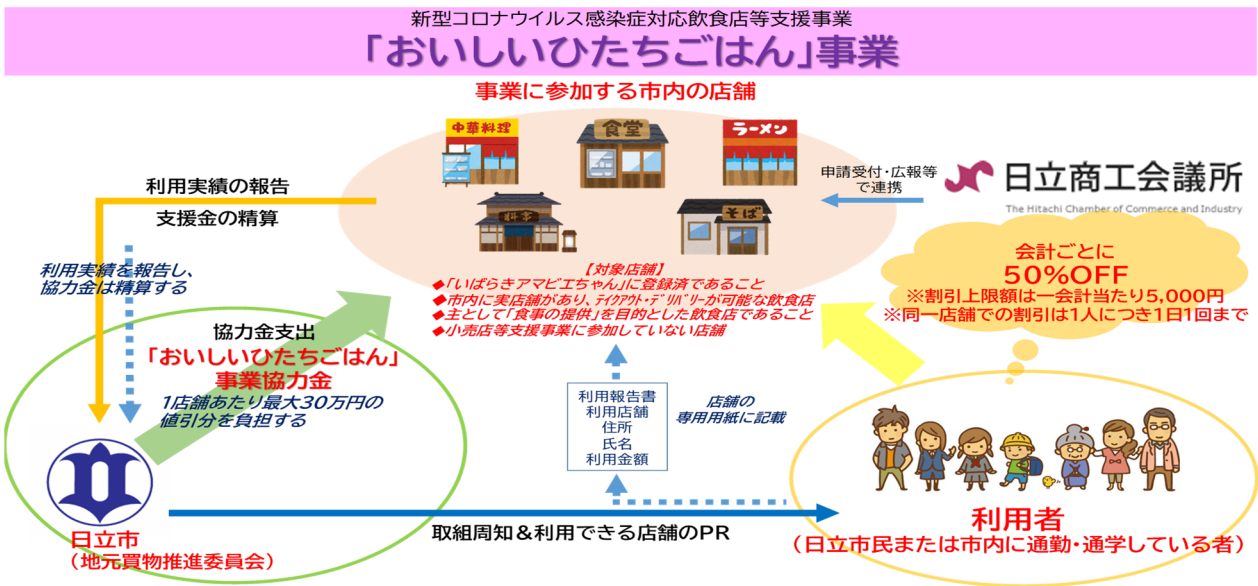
新型コロナウイルス感染症対応飲食店等支援事業
「おいしいひたちごはん」事業

事業に参加する市内の店舗

中華料理
食堂
ラーメン
料亭
そば

利用実績の報告
支援金の精算

利用実績を報告し、協力金は精算する

申請受付・広報等で連携

日立商工会議所
The Hitachi Chamber of Commerce and Industry

会計ごとに
50%OFF
※割引上限額は一会計当たり5,000円
※同一店舗での割引は1人につき1日1回まで

【対象店舗】
◆「いばらきアマビエちゃん」に登録済であること
◆市内に実店舗があり、テイクアウト・デリバリーが可能な飲食店
◆主として「食事の提供」を目的とした飲食店であること
◆小売店等支援事業に参加していない店舗

協力金支出
「おいしいひたちごはん」事業協力金
1店舗あたり最大30万円の値引分を負担する

利用報告書
利用店舗
住所
氏名
利用金額

店舗の専用用紙に記載

日立市
（地元買物推進委員会）

取組周知＆利用できる店舗のPR

利用者
（日立市民または市内に通勤・通学している者）